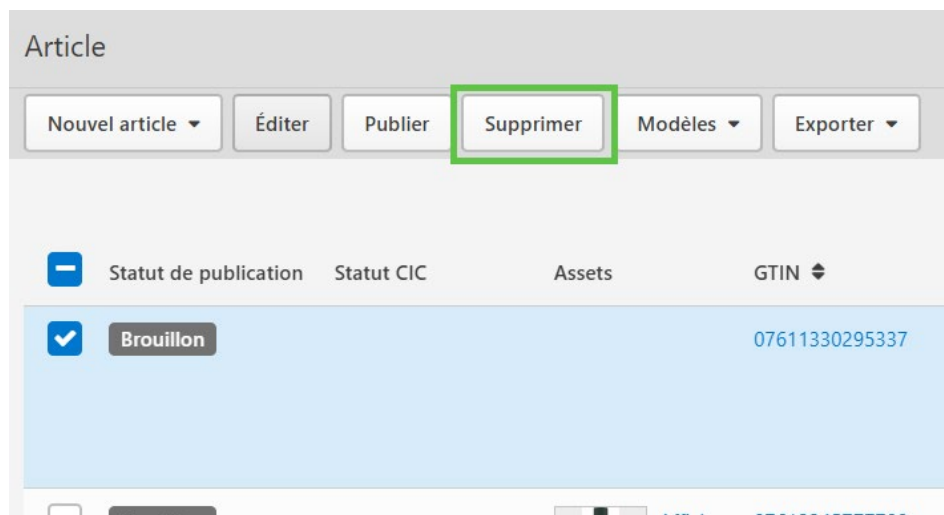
Article

Nouvel article ▾ | Éditer | Publier | Supprimer | Modèles ▾ | Exporter ▾

| Statut de publication | Statut CIC | Assets | GTIN ⬍ |
|---|---|---|---|
| Brouillon | | | 07611330295337 |
| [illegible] | | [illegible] | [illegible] |